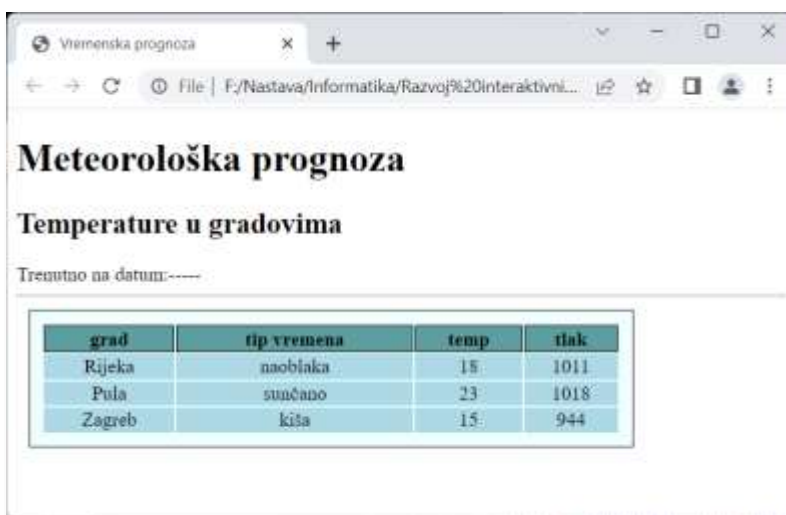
Vremenska prognoza × +

File | F:/Nastava/Informatika/Razvoj%20interaktivni...

# Meteorološka prognoza

## Temperature u gradovima

Trenutno na datum:-----

| grad | tip vremena | temp | tlak |
|---|---|---|---|
| Rijeka | naoblaka | 18 | 1011 |
| Pula | sunčano | 23 | 1018 |
| Zagreb | kiša | 15 | 944 |